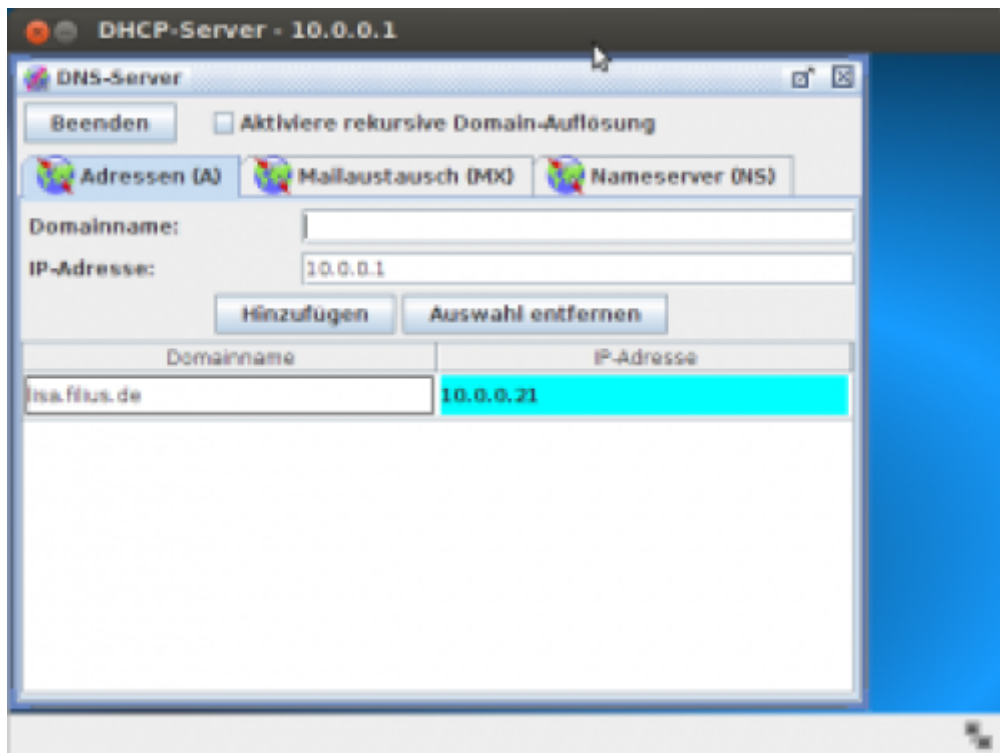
DHCP-Server - 10.0.0.1

DNS-Server

Beenden

Aktiviere rekursive Domain-Auflösung

Adressen (A)

Mailaustausch (MX)

Nameserver (NS)

Domainname:

IP-Adresse: 10.0.0.1

Hinzufügen

Auswahl entfernen

| Domainname | IP-Adresse |
|---|---|
| lisa.filius.de | 10.0.0.21 |